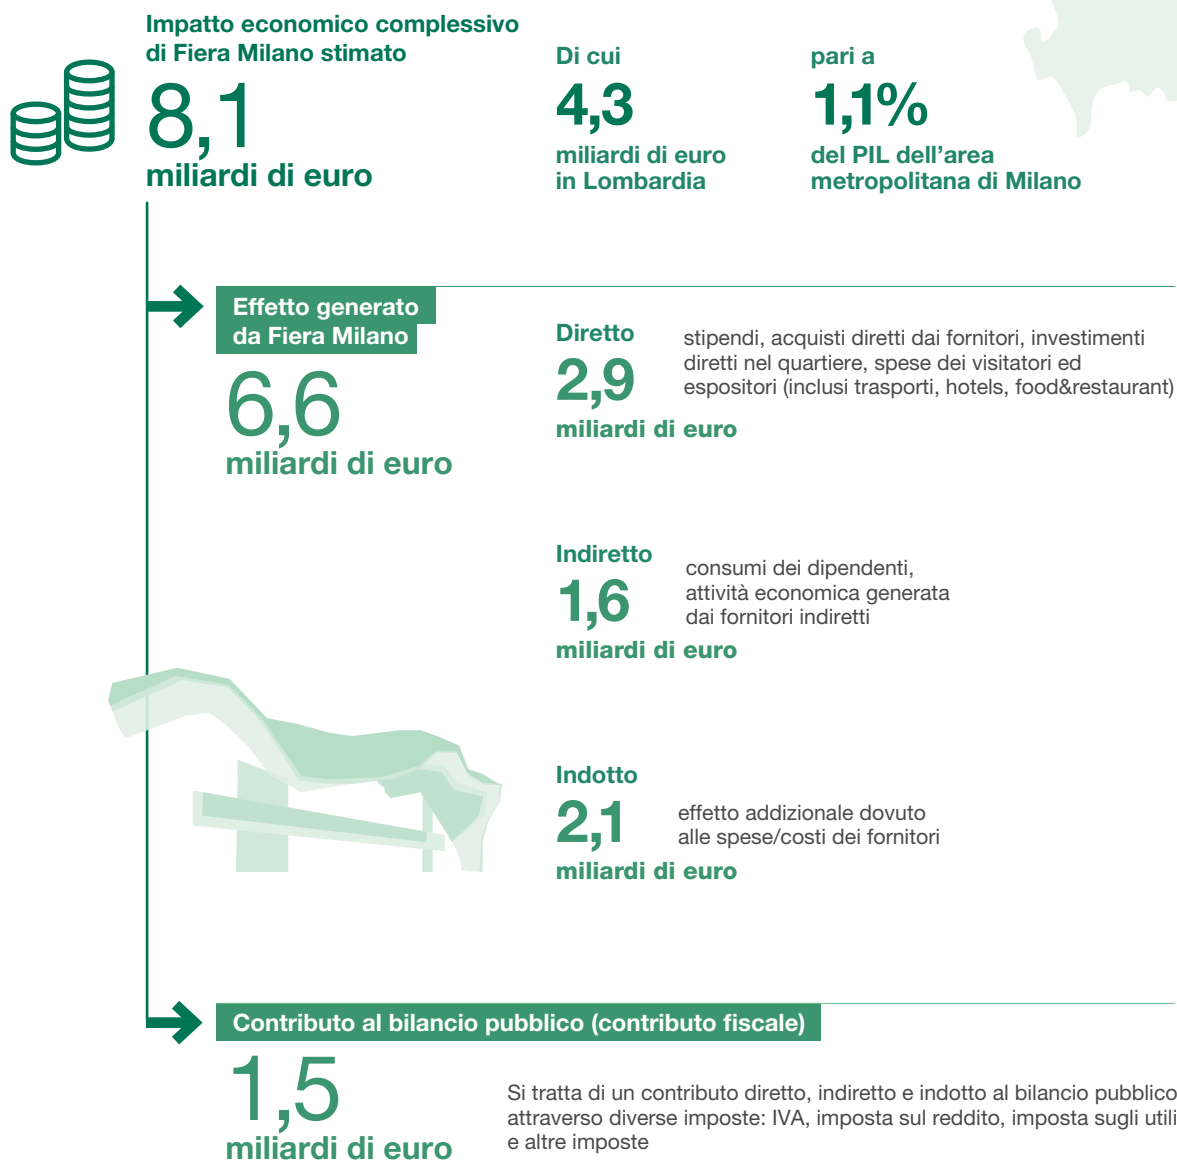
Impatto economico complessivo di Fiera Milano stimato

8,1
miliardi di euro

Di cui
4,3
miliardi di euro in Lombardia

pari a
1,1%
del PIL dell'area metropolitana di Milano

Effetto generato da Fiera Milano
6,6
miliardi di euro

Diretto
2,9
miliardi di euro
stipendi, acquisti diretti dai fornitori, investimenti diretti nel quartiere, spese dei visitatori ed espositori (inclusi trasporti, hotels, food&restaurant)

Indiretto
1,6
miliardi di euro
consumi dei dipendenti, attività economica generata dai fornitori indiretti

Indotto
2,1
miliardi di euro
effetto addizionale dovuto alle spese/costi dei fornitori

Contributo al bilancio pubblico (contributo fiscale)
1,5
miliardi di euro
Si tratta di un contributo diretto, indiretto e indotto al bilancio pubblico attraverso diverse imposte: IVA, imposta sul reddito, imposta sugli utili e altre imposte